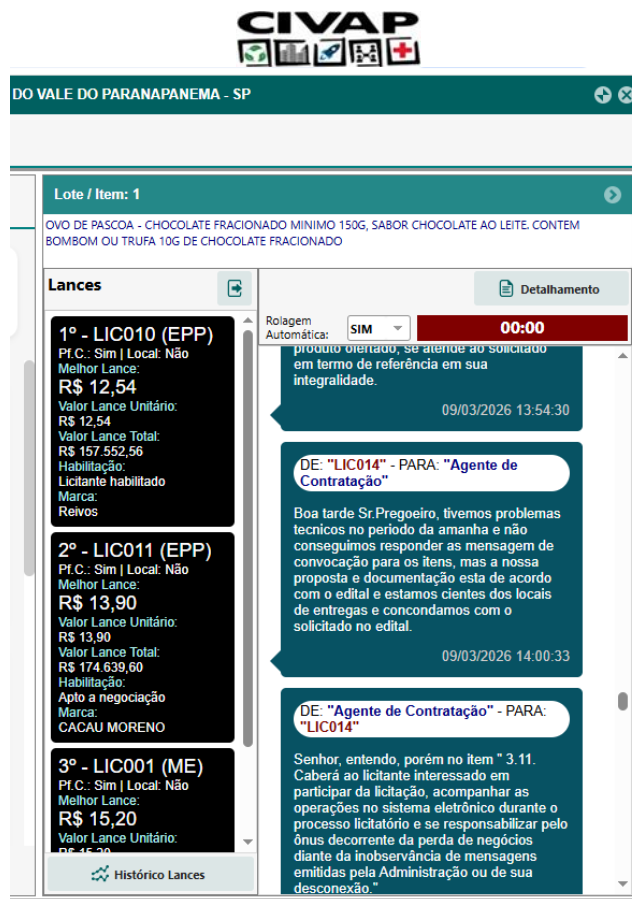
CIVAP

DO VALE DO PARANAPANEMA - SP

Lote / Item: 1

OVO DE PASCOA - CHOCOLATE FRACIONADO MINIMO 150G, SABOR CHOCOLATE AO LEITE. CONTEM BOMBOM OU TRUFA 10G DE CHOCOLATE FRACIONADO

Lances

Detalhamento

Rolagem Automática: SIM

00:00

1º - LIC010 (EPP)
Pf.C.: Sim | Local: Não
Melhor Lance:
R$ 12,54
Valor Lance Unitário:
R$ 12,54
Valor Lance Total:
R$ 157.552,56
Habilitação:
Licitante habilitado
Marca:
Reivos

2º - LIC011 (EPP)
Pf.C.: Sim | Local: Não
Melhor Lance:
R$ 13,90
Valor Lance Unitário:
R$ 13,90
Valor Lance Total:
R$ 174.639,60
Habilitação:
Apto a negociação
Marca:
CACAU MORENO

3º - LIC001 (ME)
Pf.C.: Sim | Local: Não
Melhor Lance:
R$ 15,20
Valor Lance Unitário:
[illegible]

Histórico Lances

produto ofertado, se atende ao solicitado em termo de referência em sua integralidade.

09/03/2026 13:54:30

DE: "LIC014" - PARA: "Agente de Contratação"

Boa tarde Sr.Pregoeiro, tivemos problemas tecnicos no periodo da amanha e não conseguimos responder as mensagem de convocação para os itens, mas a nossa proposta e documentação esta de acordo com o edital e estamos cientes dos locais de entregas e concondamos com o solicitado no edital.

09/03/2026 14:00:33

DE: "Agente de Contratação" - PARA: "LIC014"

Senhor, entendo, porém no item " 3.11. Caberá ao licitante interessado em participar da licitação, acompanhar as operações no sistema eletrônico durante o processo licitatório e se responsabilizar pelo ônus decorrente da perda de negócios diante da inobservância de mensagens emitidas pela Administração ou de sua desconexão."